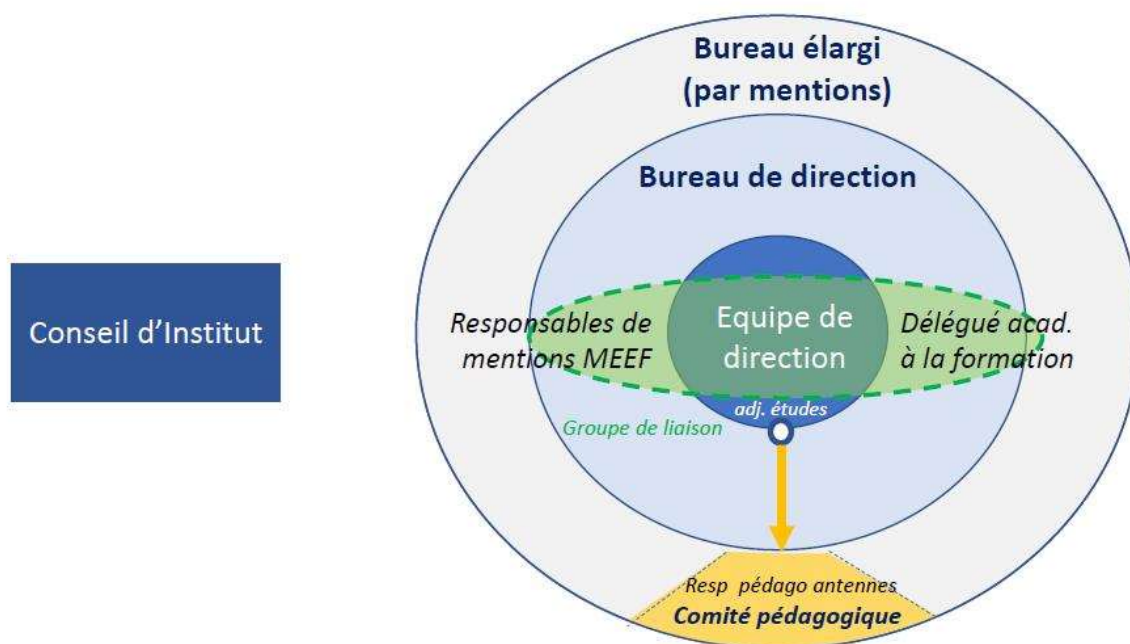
Conseil d'Institut

Bureau élargi (par mentions)

Bureau de direction

Responsables de mentions MEEF

Equipe de direction

Délégué acad. à la formation

adj. études

Groupe de liaison

Resp pédago antennes
Comité pédagogique